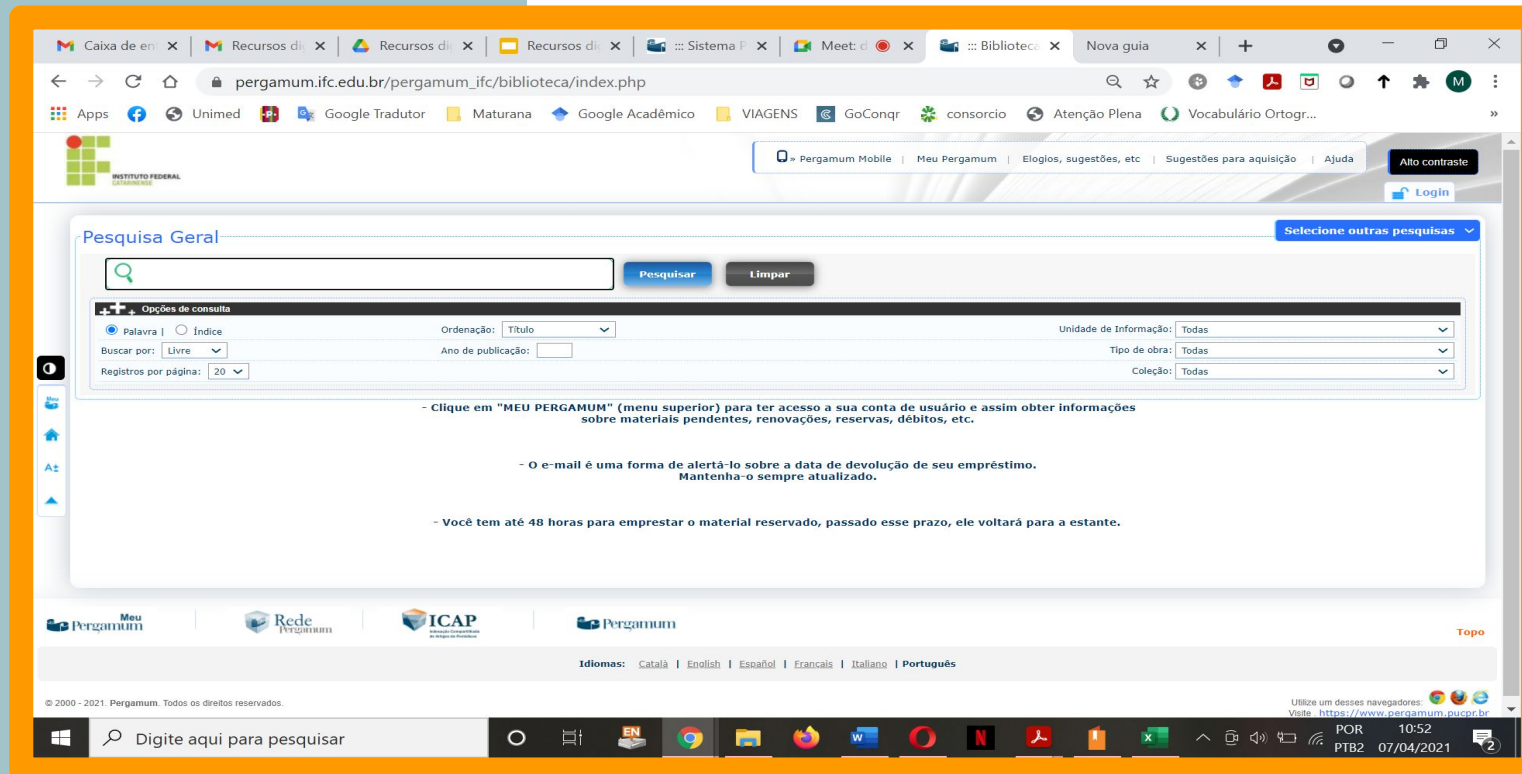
Caixa de en ✕ | Recursos di ✕ | Recursos di ✕ | Recursos di ✕ | ::: Sistema P ✕ | Meet: d ✕ | ::: Biblioteca ✕ | Nova guia ✕ | +

pergamum.ifc.edu.br/pergamum_ifc/biblioteca/index.php

Apps | Unimed | Google Tradutor | Maturana | Google Acadêmico | VIAGENS | GoConqr | consorcio | Atenção Plena | Vocabulário Ortogr...

INSTITUTO FEDERAL CATARINENSE

» Pergamum Mobile | Meu Pergamum | Elogios, sugestões, etc | Sugestões para aquisição | Ajuda

Alto contraste

Login

Pesquisa Geral

Selecione outras pesquisas

Pesquisar Limpar

Opções de consulta

Palavra | Índice

Ordenação: Título

Unidade de Informação: Todas

Buscar por: Livre

Ano de publicação:

Tipo de obra: Todas

Registros por página: 20

Coleção: Todas

- Clique em "MEU PERGAMUM" (menu superior) para ter acesso a sua conta de usuário e assim obter informações sobre materiais pendentes, renovações, reservas, débitos, etc.

- O e-mail é uma forma de alertá-lo sobre a data de devolução de seu empréstimo. Mantenha-o sempre atualizado.

- Você tem até 48 horas para emprestar o material reservado, passado esse prazo, ele voltará para a estante.

Meu Pergamum | Rede Pergamum | ICAP | Pergamum

Topo

Idiomas: Català | English | Español | Français | Italiano | Português

© 2000 - 2021. Pergamum. Todos os direitos reservados.

Utilize um desses navegadores:
Visite : https://www.pergamum.pucpr.br

Digite aqui para pesquisar

POR PTB2 10:52 07/04/2021